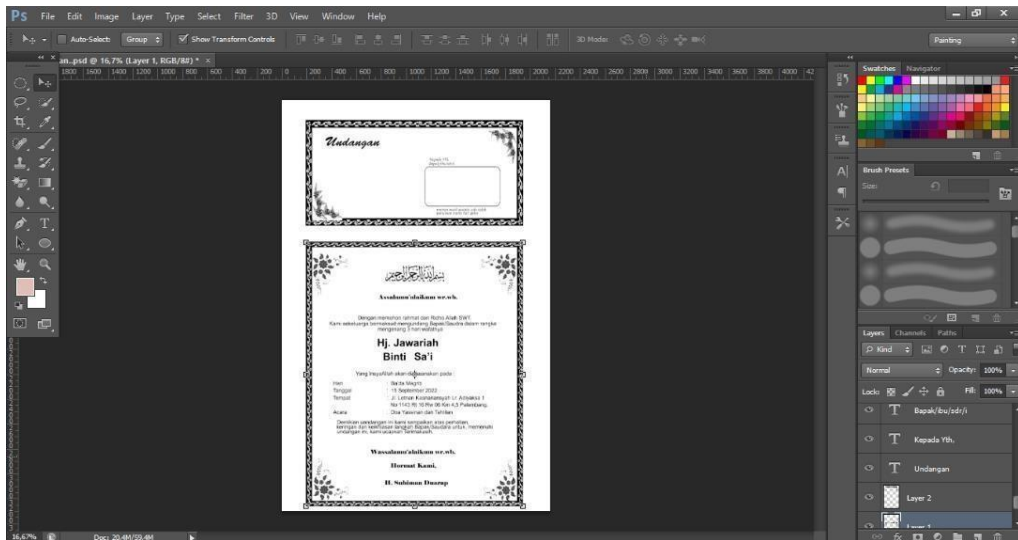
Ps File Edit Image Layer Type Select Filter 3D View Window Help

Auto-Select Group Show Transform Controls 3D Mode: Painting

an..psd @ 16,7% (Layer 1, RGB/8#) * ×

1800 1600 1400 1200 1000 800 600 400 200 0 200 400 600 800 1000 1200 1400 1600 1800 2000 2200 2400 2600 2800 3000 3200 3400 3600 3800 4000 42

Undangan

Kepada Yth.
Bapak/ibu/sdr/i

Assalamu'alaikum wr.wb.

Dengan memohon rahmat dan Ridho Allah SWT,
Kami sekeluarga bermaksud mengundang Bapak/Saudara dalam rangka mengenang 3 hari wafatnya

Hj. Jawariah
Binti Sa'i

Yang Insya'Allah akan dilaksanakan pada:

Hari : Ba'da Magrib
Tanggal : 15 September 2022
Tempat : Jl. Letnan Kosmanasyah Lr. Adyaksa 1 No 1143 Rt 10 Rw 06 Km 4,5 Palembang.
Acara : Doa Yasinan dan Tahlilan

Demikian undangan ini kami sampaikan atas perhatian, dan kesediaan Bapak/Saudara untuk memenuhi undangan ini, kami ucapkan Terimakasih.

Wassalamu'alaikum wr.wb.

Hormat Kami,

H. Sulaiman Dusrup

Swatches Navigator

Brush Presets

Size:

Layers Channels Paths

Kind

Normal Opacity: 100%

Lock: Fill: 100%

T Bapak/ibu/sdr/i

T Kepada Yth.

T Undangan

Layer 2

Layer 1

16,67% Doc: 20.4M/59.4M